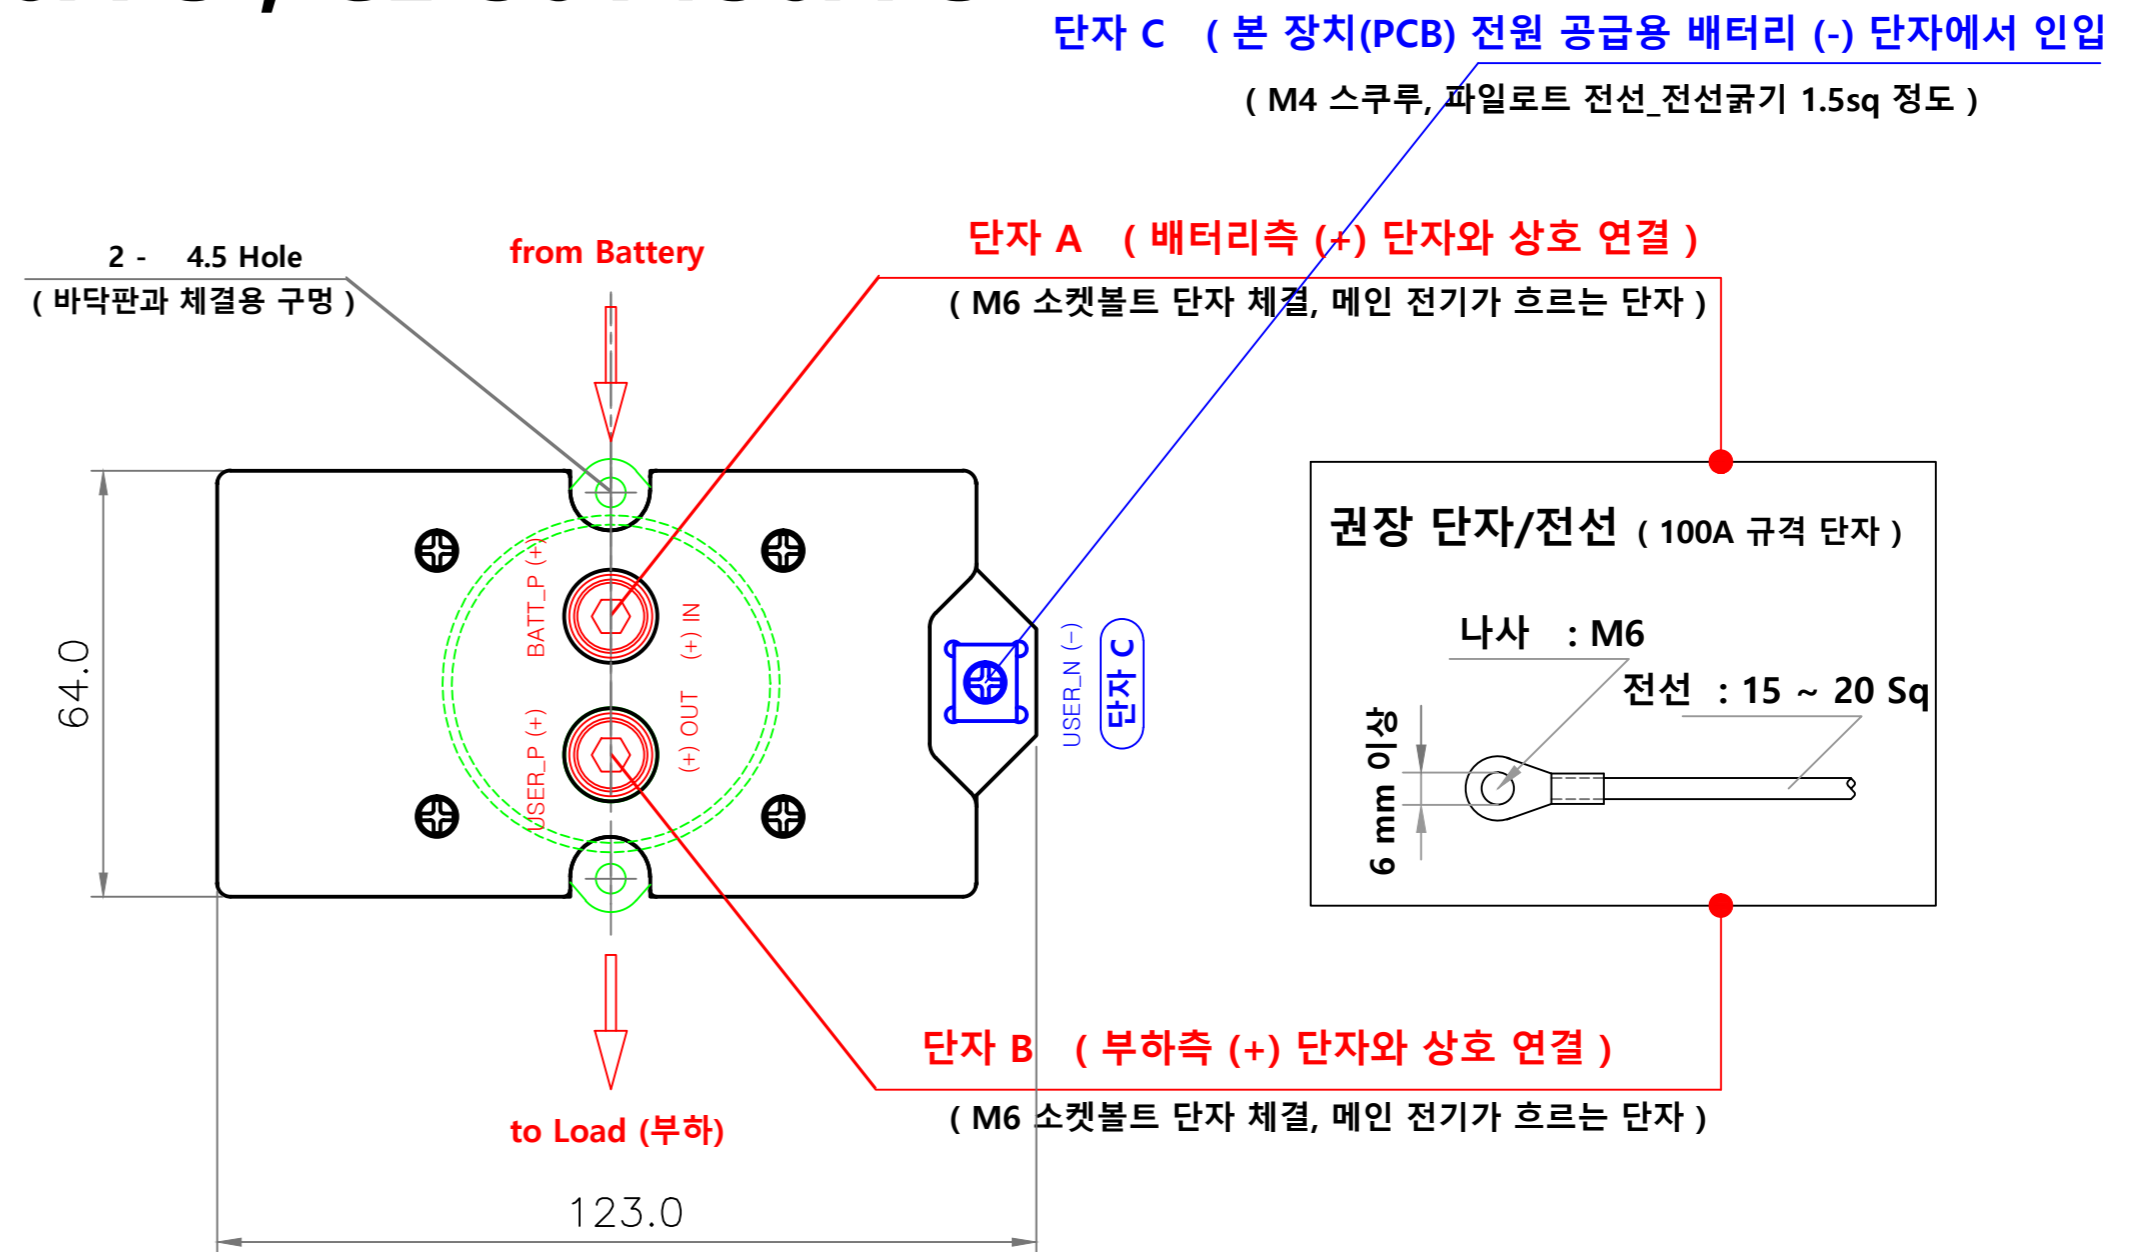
단자 C ( 본 장치(PCB) 전원 공급용 배터리 (-) 단자에서 인입

( M4 스쿠루, 파일로트 전선_전선굵기 1.5sq 정도 )

2 - 4.5 Hole

( 바닥판과 체결용 구멍 )

from Battery

단자 A ( 배터리측 (+) 단자와 상호 연결 )

( M6 소켓볼트 단자 체결, 메인 전기가 흐르는 단자 )

64.0

BATT_P (+)

(+) IN

USER_P (+)

(+) OUT

USER_N (-)

단자 C

권장 단자/전선 ( 100A 규격 단자 )

나사 : M6

전선 : 15 ~ 20 Sq

6 mm 이상

단자 B ( 부하측 (+) 단자와 상호 연결 )

( M6 소켓볼트 단자 체결, 메인 전기가 흐르는 단자 )

to Load (부하)

123.0